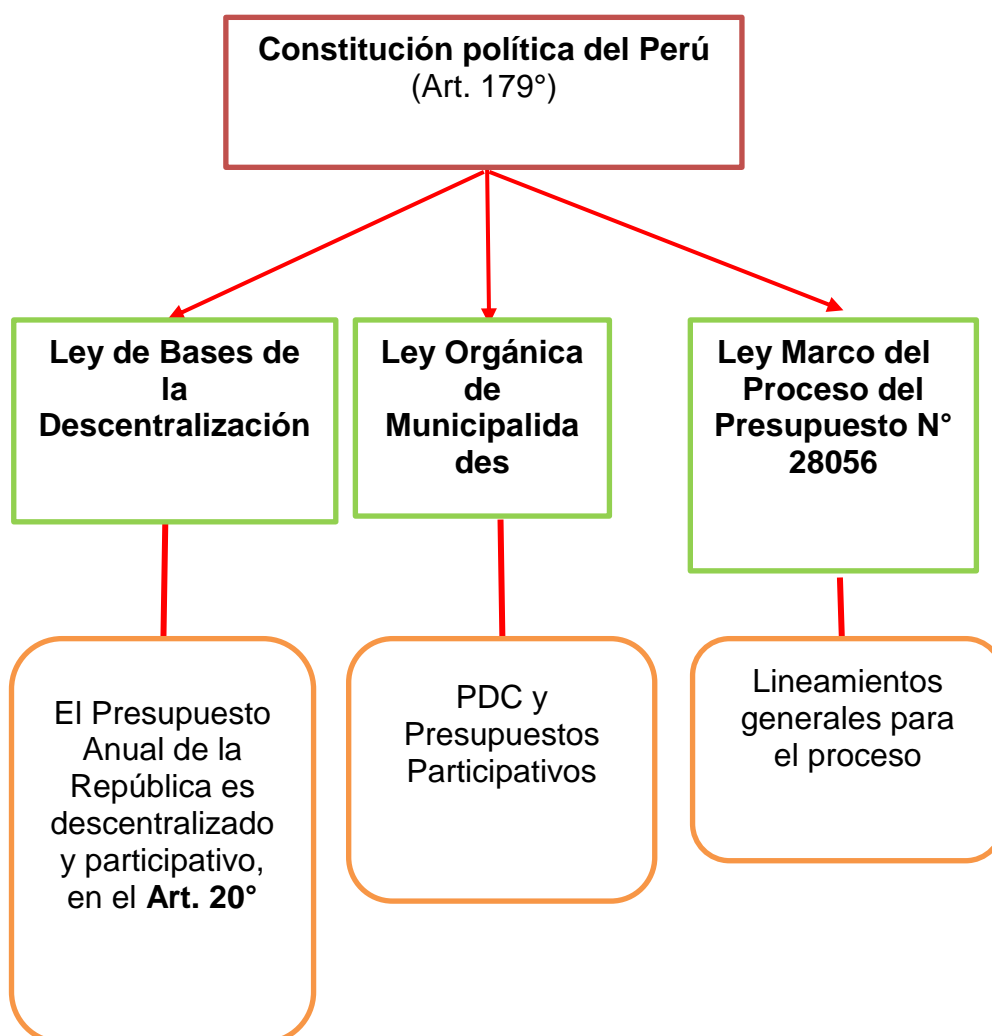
**Constitución política del Perú**
(Art. 179°)

**Ley de Bases de la Descentralización**

**Ley Orgánica de Municipalida des**

**Ley Marco del Proceso del Presupuesto N° 28056**

El Presupuesto Anual de la República es descentralizado y participativo, en el **Art. 20°**

PDC y Presupuestos Participativos

Lineamientos generales para el proceso